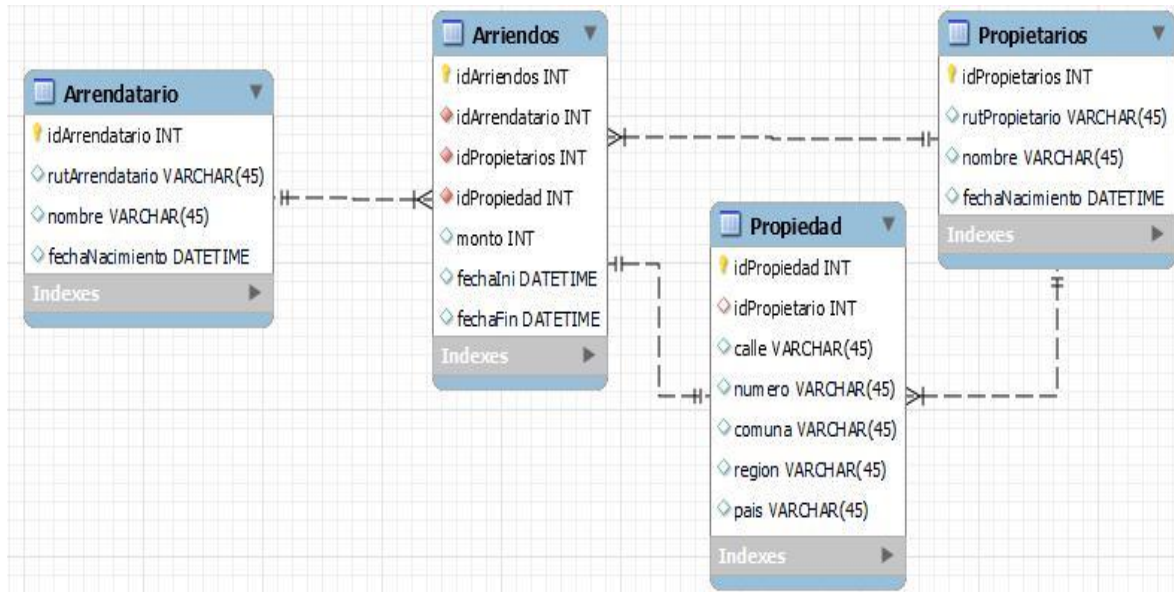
Arrendatario
idArrendatario INT
rutArrendatario VARCHAR(45)
nombre VARCHAR(45)
fechaNacimiento DATETIME
Indexes

Arriendos
idArriendos INT
idArrendatario INT
idPropietarios INT
idPropiedad INT
monto INT
fechaIni DATETIME
fechaFin DATETIME
Indexes

Propietarios
idPropietarios INT
rutPropietario VARCHAR(45)
nombre VARCHAR(45)
fechaNacimiento DATETIME
Indexes

Propiedad
idPropiedad INT
idPropietario INT
calle VARCHAR(45)
numero VARCHAR(45)
comuna VARCHAR(45)
region VARCHAR(45)
pais VARCHAR(45)
Indexes